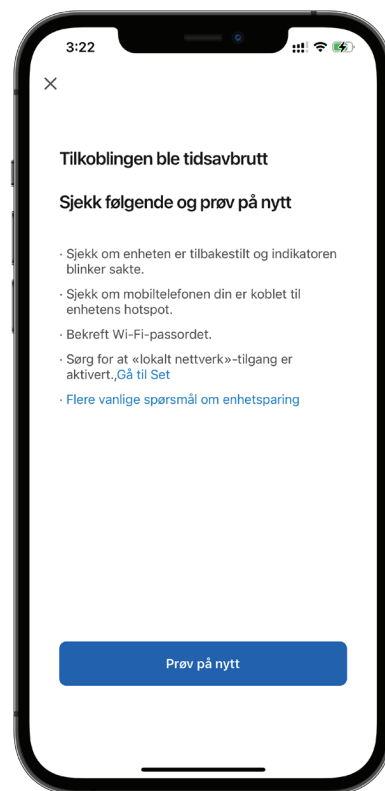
3:22

×

Tilkoblingen ble tidsavbrutt

Sjekk følgende og prøv på nytt

· Sjekk om enheten er tilbakestilt og indikatoren blinker sakte.

· Sjekk om mobiltelefonen din er koblet til enhetens hotspot.

· Bekreft Wi-Fi-passordet.

· Sørg for at «lokalt nettverk»-tilgang er aktivert.,Gå til Set

· Flere vanlige spørsmål om enhetsparing

Prøv på nytt